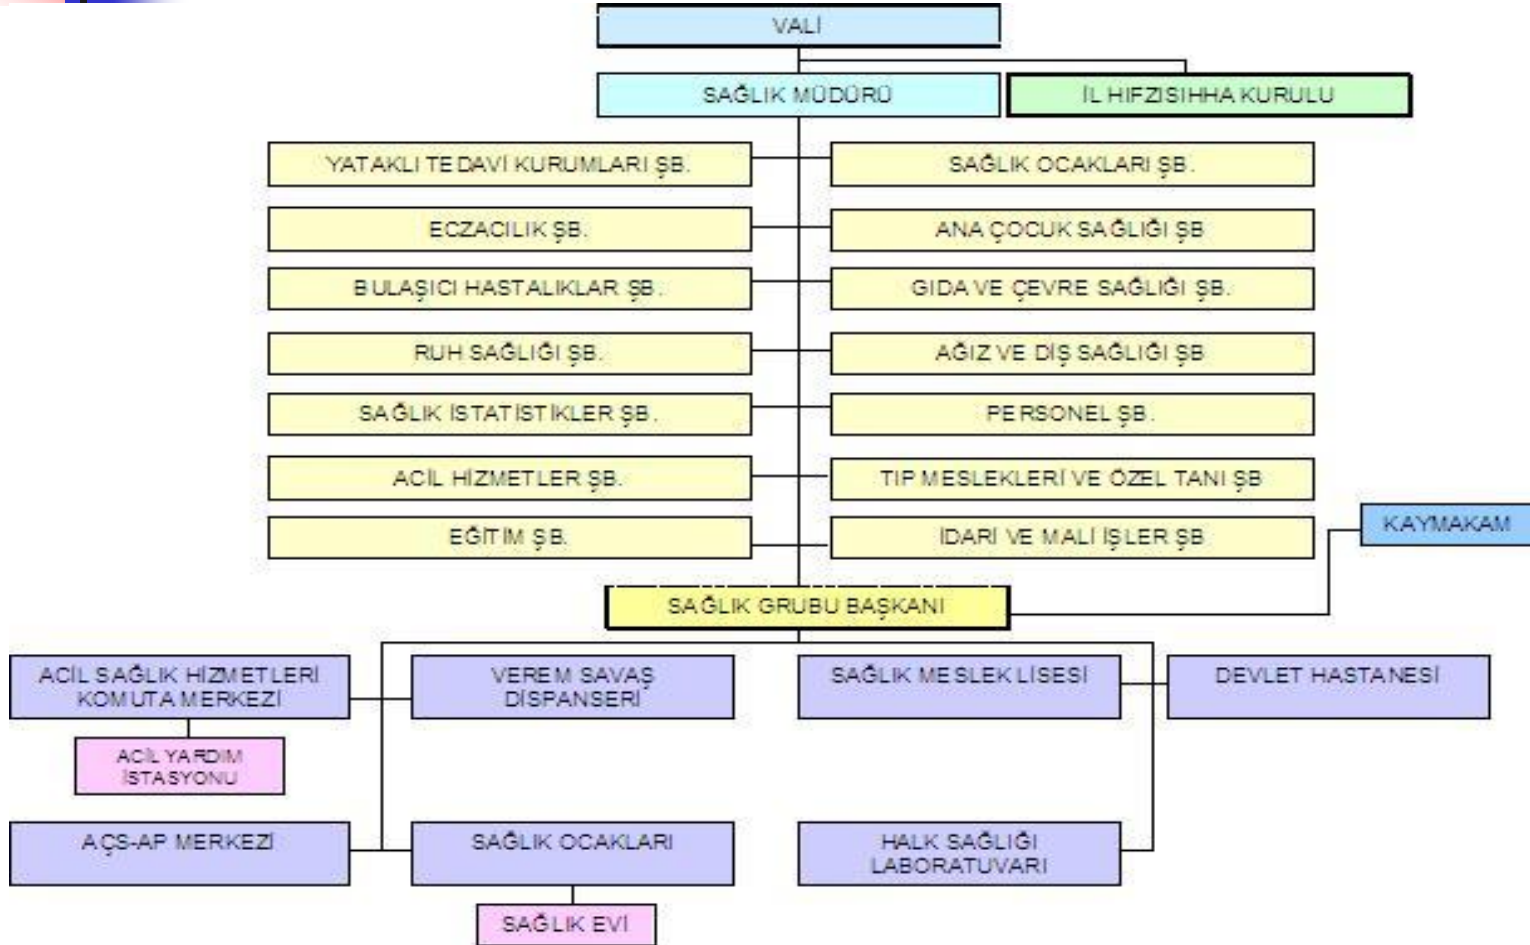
VALİ

SAĞLIK MÜDÜRÜ

İL HIFZISIHHA KURULU

YATAKLI TEDAVİ KURUMLARI ŞB.

SAĞLIK OCAKLARI ŞB.

ECZACILIK ŞB.

ANA ÇOCUK SAĞLIĞI ŞB

BULAŞICI HASTALIKLAR ŞB.

GIDA VE ÇEVRE SAĞLIĞI ŞB.

RUH SAĞLIĞI ŞB.

AĞIZ VE DİŞ SAĞLIĞI ŞB

SAĞLIK İSTATİSTİKLER ŞB.

PERSONEL ŞB.

ACİL HİZMETLER ŞB.

TIP MESLEKLERİ VE ÖZEL TANI ŞB

EĞİTİM ŞB.

İDARİ VE MALİ İŞLER ŞB

KAYMAKAM

SAĞLIK GRUBU BAŞKANI

ACİL SAĞLIK HİZMETLERİ KOMUTA MERKEZİ

VEREM SAVAŞ DİSPANSERİ

SAĞLIK MESLEK LİSESİ

DEVLET HASTANESİ

ACİL YARDIM İSTASYONU

AÇS-AP MERKEZİ

SAĞLIK OCAKLARI

HALK SAĞLIĞI LABORATUVARI

SAĞLIK EVİ